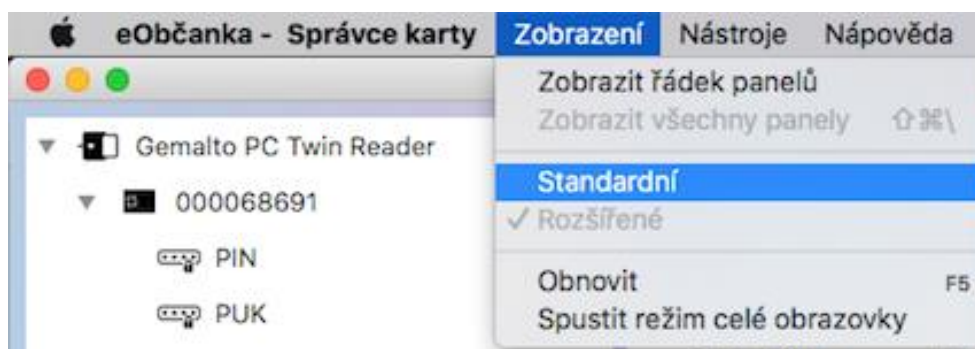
eObčanka - Správce karty Zobrazení Nástroje Nápověda

Gemalto PC Twin Reader
000068691
PIN
PUK

Zobrazit řádek panelů
Zobrazit všechny panely ⇧⌘\
Standardní
✓ Rozšířené
Obnovit F5
Spustit režim celé obrazovky